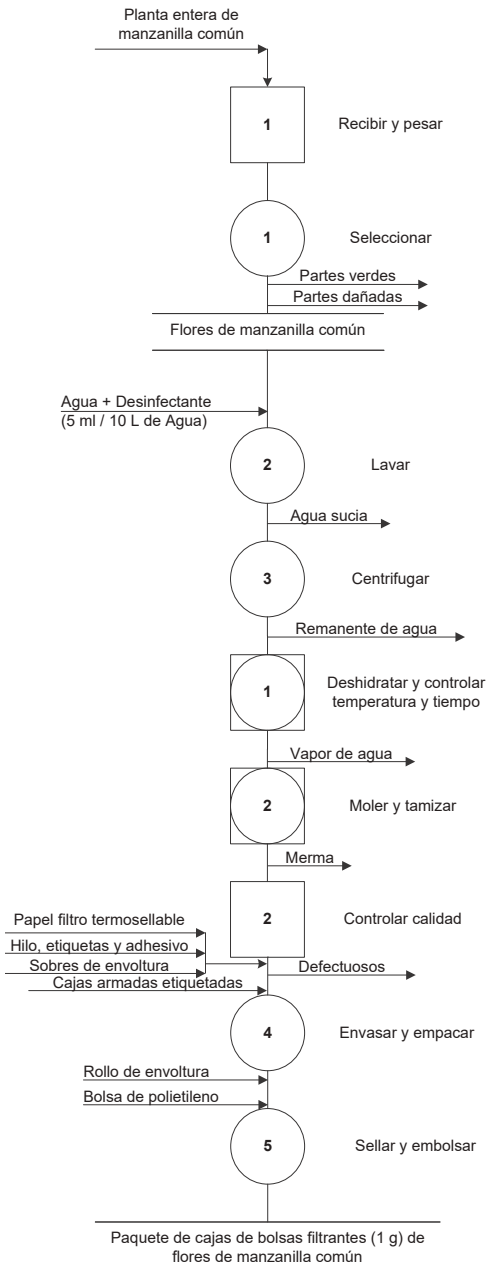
Planta entera de manzanilla común

1

Recibir y pesar

1

Seleccionar

Partes verdes

Partes dañadas

Flores de manzanilla común

Agua + Desinfectante (5 ml / 10 L de Agua)

2

Lavar

Agua sucia

3

Centrifugar

Remanente de agua

1

Deshidratar y controlar temperatura y tiempo

Vapor de agua

2

Moler y tamizar

Merma

Papel filtro termosellable

Hilo, etiquetas y adhesivo

Sobres de envoltura

Cajas armadas etiquetadas

2

Controlar calidad

Defectuosos

4

Envasar y empacar

Rollo de envoltura

Bolsa de polietileno

5

Sellar y embolsar

Paquete de cajas de bolsas filtrantes (1 g) de flores de manzanilla común